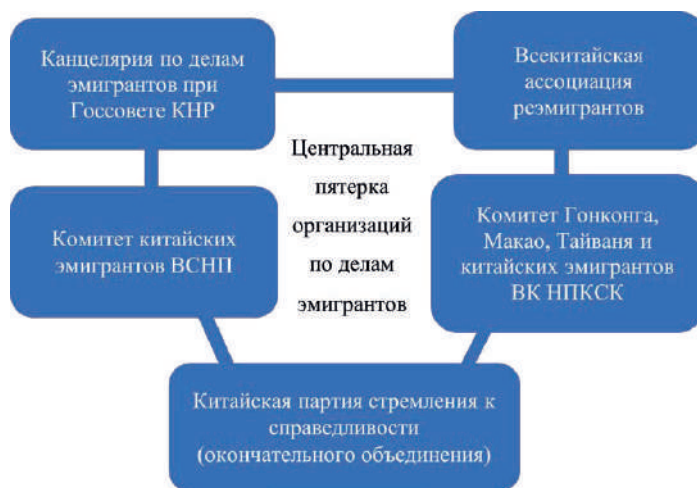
Канцелярия по делам эмигрантов при Госсовете КНР

Всекитайская ассоциация реэмигрантов

Центральная пятерка организаций по делам эмигрантов

Комитет китайских эмигрантов ВСНП

Комитет Гонконга, Макао, Тайваня и китайских эмигрантов ВК НПКСК

Китайская партия стремления к справедливости (окончательного объединения)